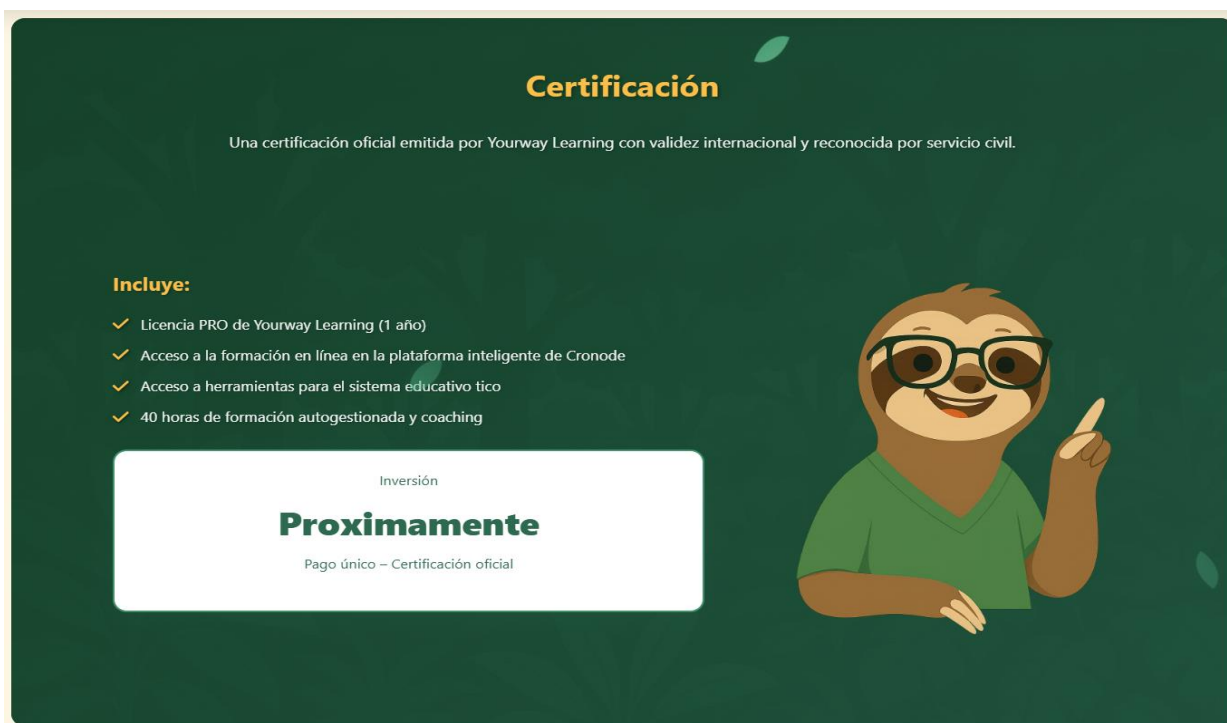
Certificación

Una certificación oficial emitida por Yourway Learning con validez internacional y reconocida por servicio civil.

Incluye:

✓ Licencia PRO de Yourway Learning (1 año)
✓ Acceso a la formación en línea en la plataforma inteligente de Cronode
✓ Acceso a herramientas para el sistema educativo tico
✓ 40 horas de formación autogestionada y coaching

Inversión

Proximamente

Pago único – Certificación oficial